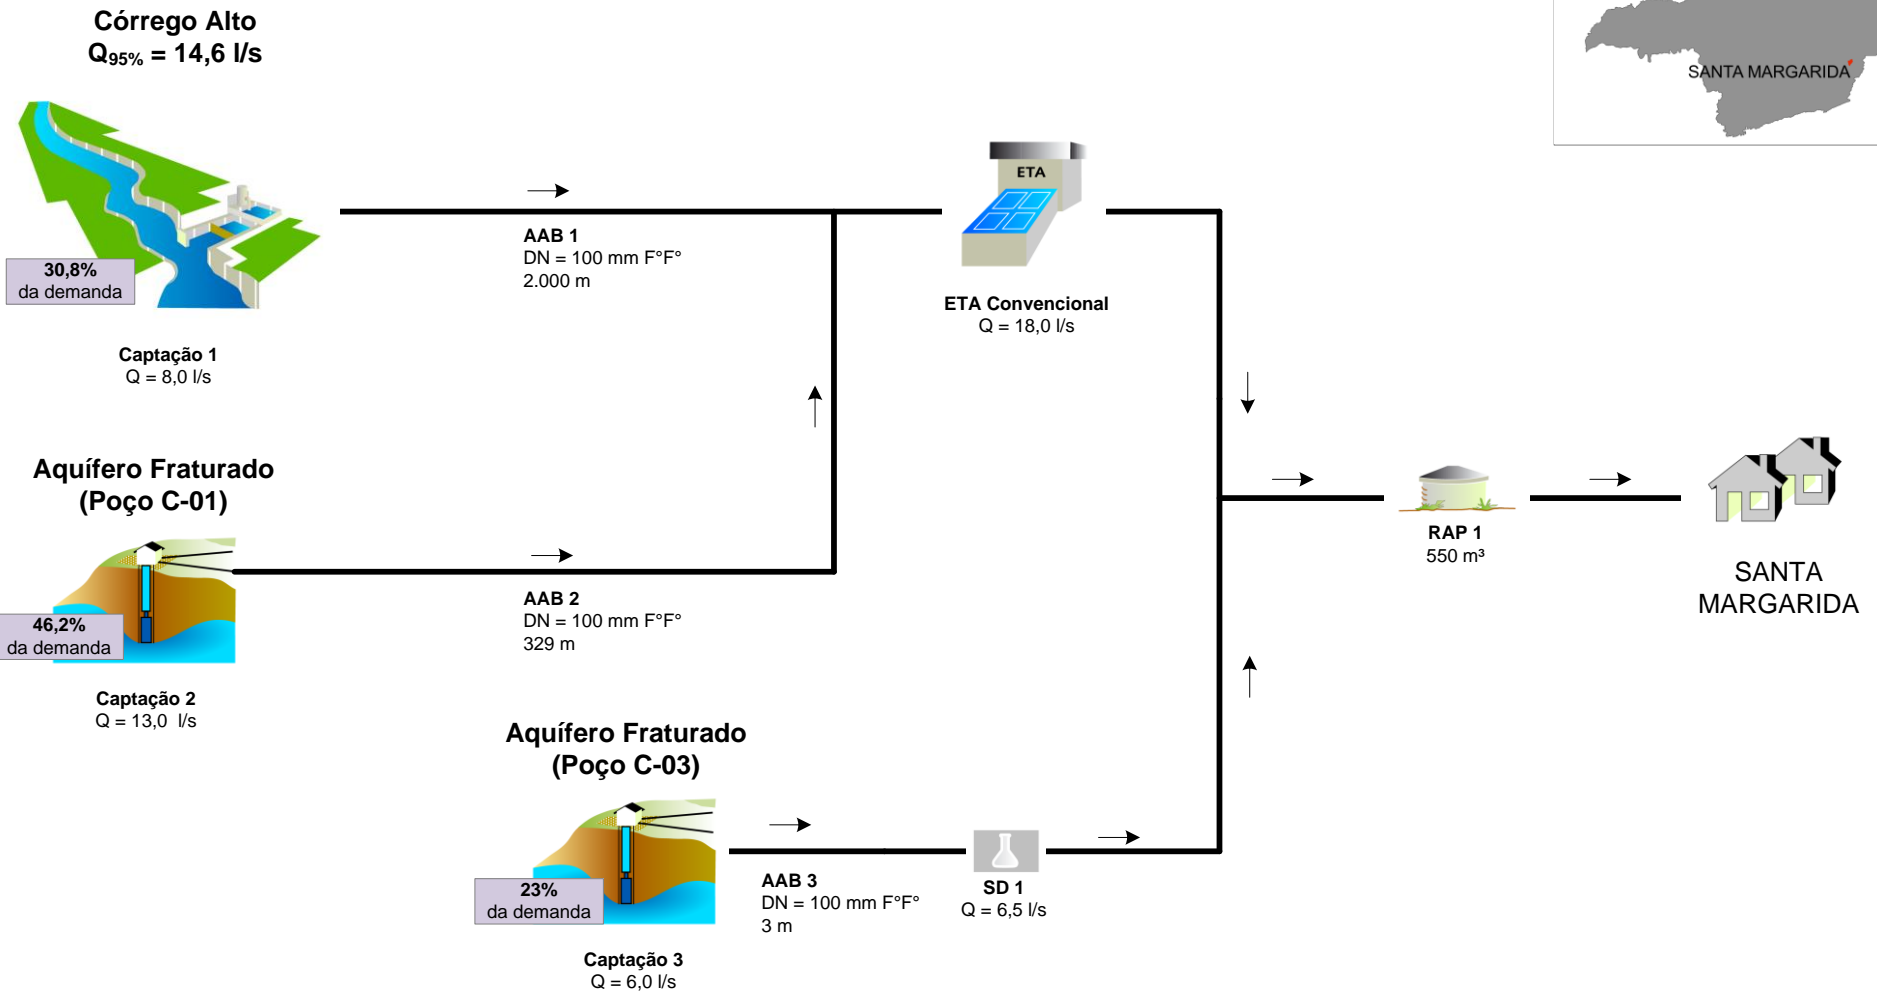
Córrego Alto
$Q_{95\%}$ = 14,6 l/s

SANTA MARGARIDA

30,8%
da demanda

Captação 1
Q = 8,0 l/s

AAB 1
DN = 100 mm F°F°
2.000 m

ETA

ETA Convencional
Q = 18,0 l/s

Aquífero Fraturado
(Poço C-01)

46,2%
da demanda

Captação 2
Q = 13,0 l/s

AAB 2
DN = 100 mm F°F°
329 m

RAP 1
550 m³

SANTA
MARGARIDA

Aquífero Fraturado
(Poço C-03)

23%
da demanda

Captação 3
Q = 6,0 l/s

AAB 3
DN = 100 mm F°F°
3 m

SD 1
Q = 6,5 l/s